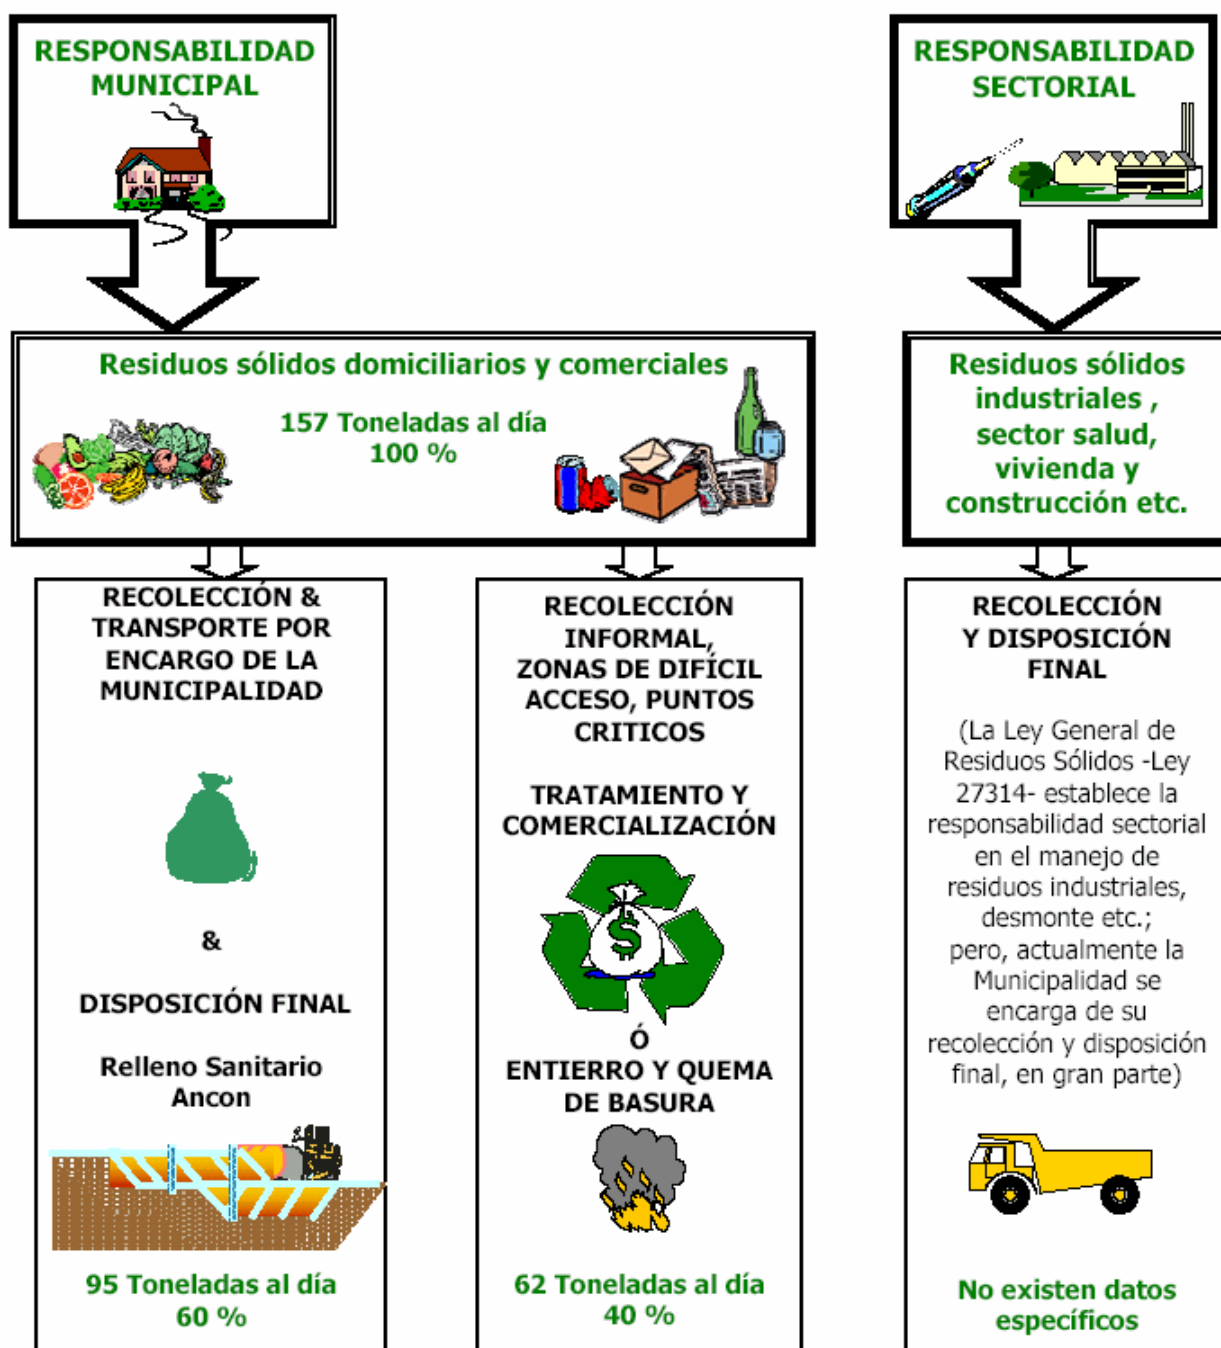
RESPONSABILIDAD MUNICIPAL

RESPONSABILIDAD SECTORIAL

Residuos sólidos domiciliarios y comerciales

157 Toneladas al día
100 %

Residuos sólidos industriales , sector salud, vivienda y construcción etc.

RECOLECCIÓN & TRANSPORTE POR ENCARGO DE LA MUNICIPALIDAD

&

DISPOSICIÓN FINAL

Relleno Sanitario Ancon

95 Toneladas al día
60 %

RECOLECCIÓN INFORMAL, ZONAS DE DIFÍCIL ACCESO, PUNTOS CRITICOS

TRATAMIENTO Y COMERCIALIZACIÓN

Ó

ENTIERRO Y QUEMA DE BASURA

62 Toneladas al día
40 %

RECOLECCIÓN Y DISPOSICIÓN FINAL

(La Ley General de Residuos Sólidos -Ley 27314- establece la responsabilidad sectorial en el manejo de residuos industriales, desmonte etc.; pero, actualmente la Municipalidad se encarga de su recolección y disposición final, en gran parte)

No existen datos específicos